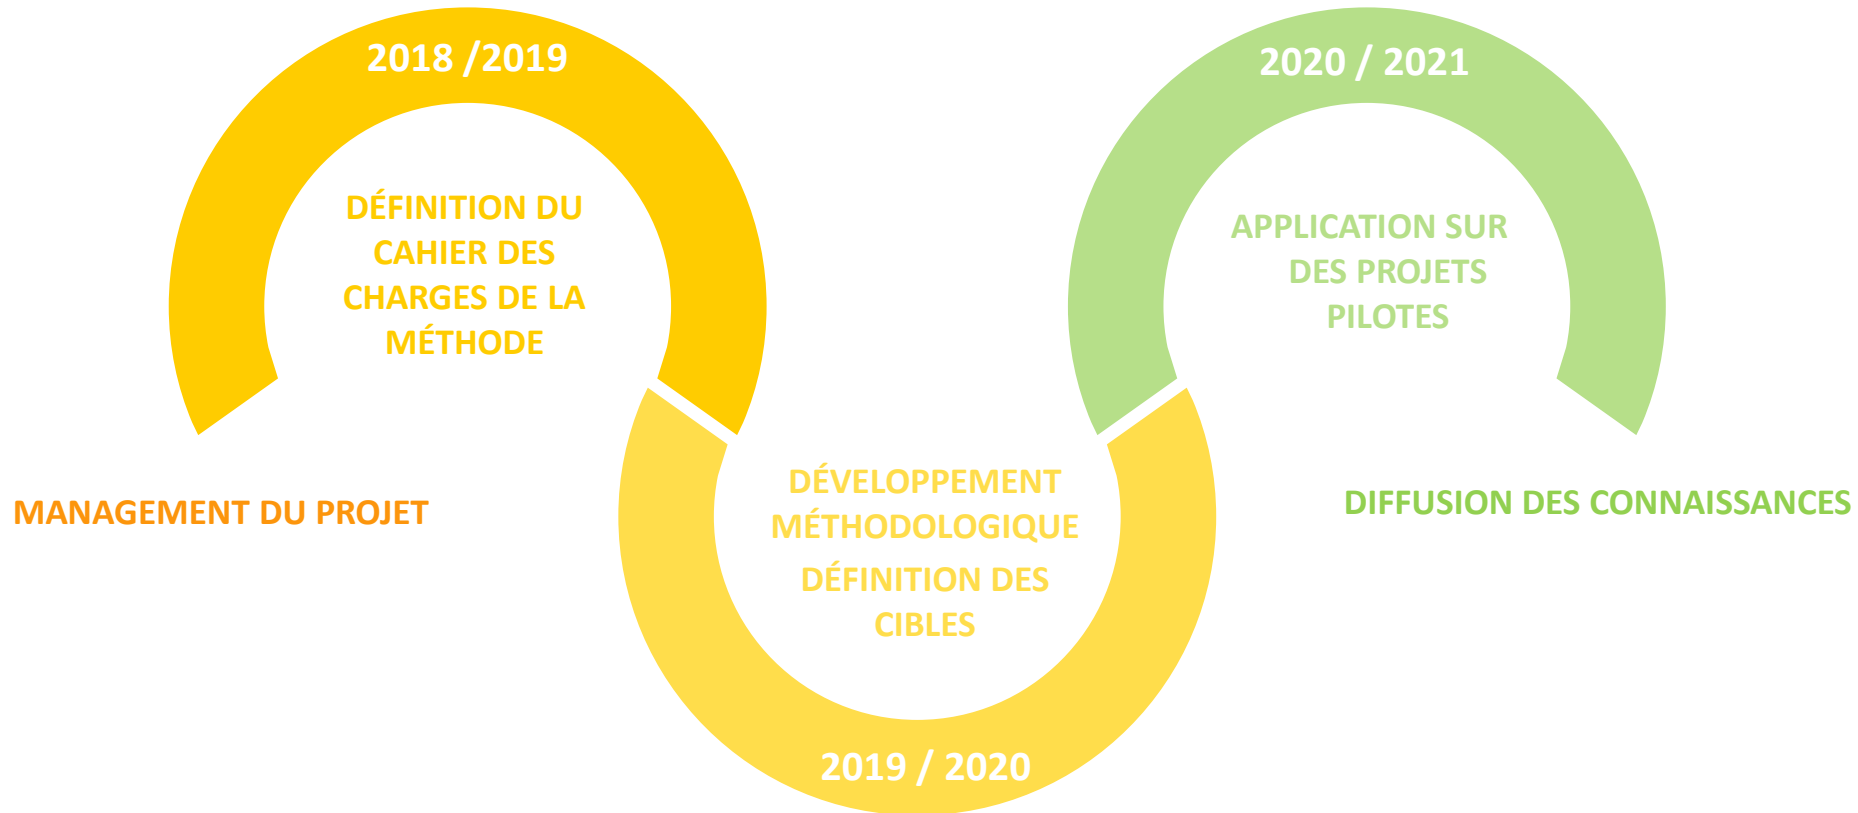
2018 /2019

DÉFINITION DU CAHIER DES CHARGES DE LA MÉTHODE

MANAGEMENT DU PROJET

DÉVELOPPEMENT MÉTHODOLOGIQUE

DÉFINITION DES CIBLES

2019 / 2020

2020 / 2021

APPLICATION SUR DES PROJETS PILOTES

DIFFUSION DES CONNAISSANCES